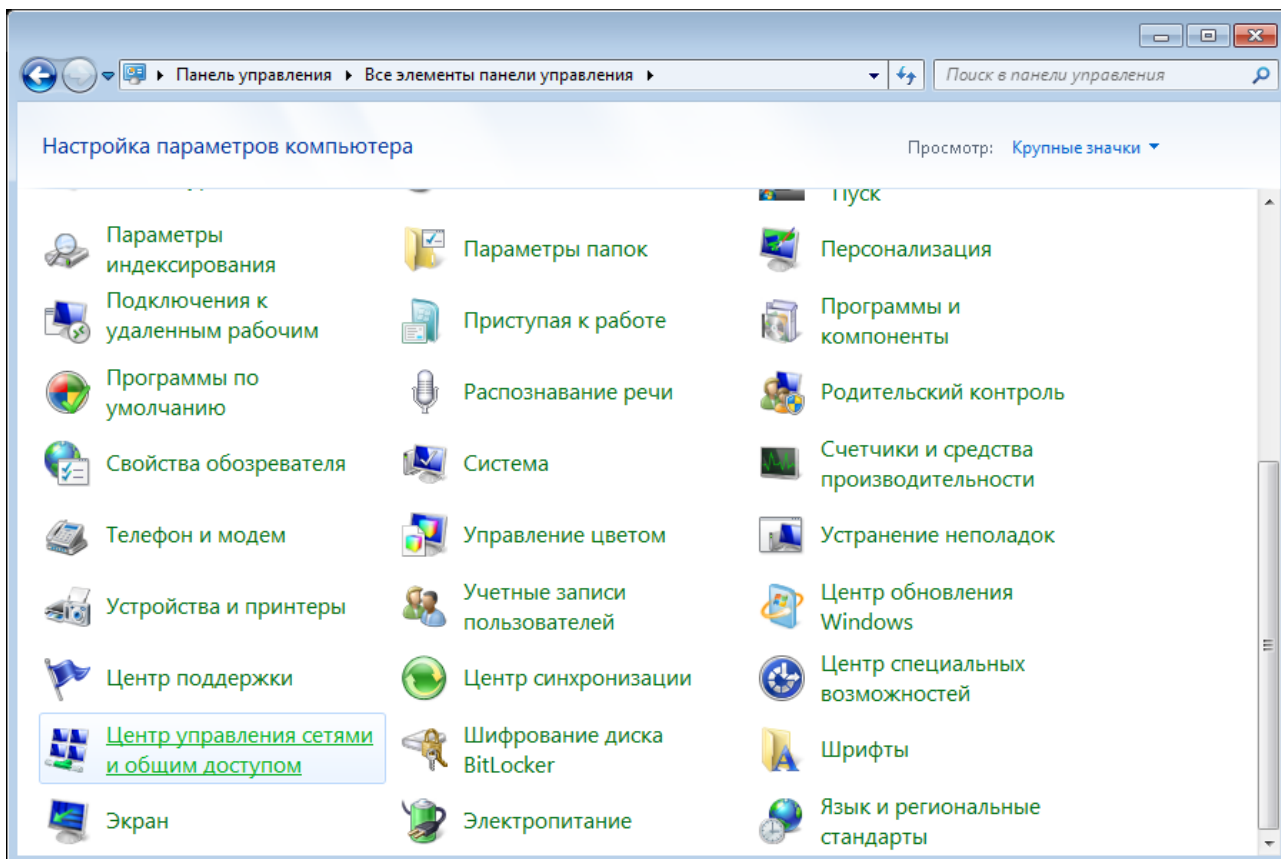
Панель управления ▸ Все элементы панели управления ▸

Поиск в панели управления

Настройка параметров компьютера

Просмотр: Крупные значки

Пуск

Параметры индексирования

Параметры папок

Персонализация

Подключения к удаленным рабочим

Приступая к работе

Программы и компоненты

Программы по умолчанию

Распознавание речи

Родительский контроль

Свойства обозревателя

Система

Счетчики и средства производительности

Телефон и модем

Управление цветом

Устранение неполадок

Устройства и принтеры

Учетные записи пользователей

Центр обновления Windows

Центр поддержки

Центр синхронизации

Центр специальных возможностей

Центр управления сетями и общим доступом

Шифрование диска BitLocker

Шрифты

Экран

Электропитание

Язык и региональные стандарты